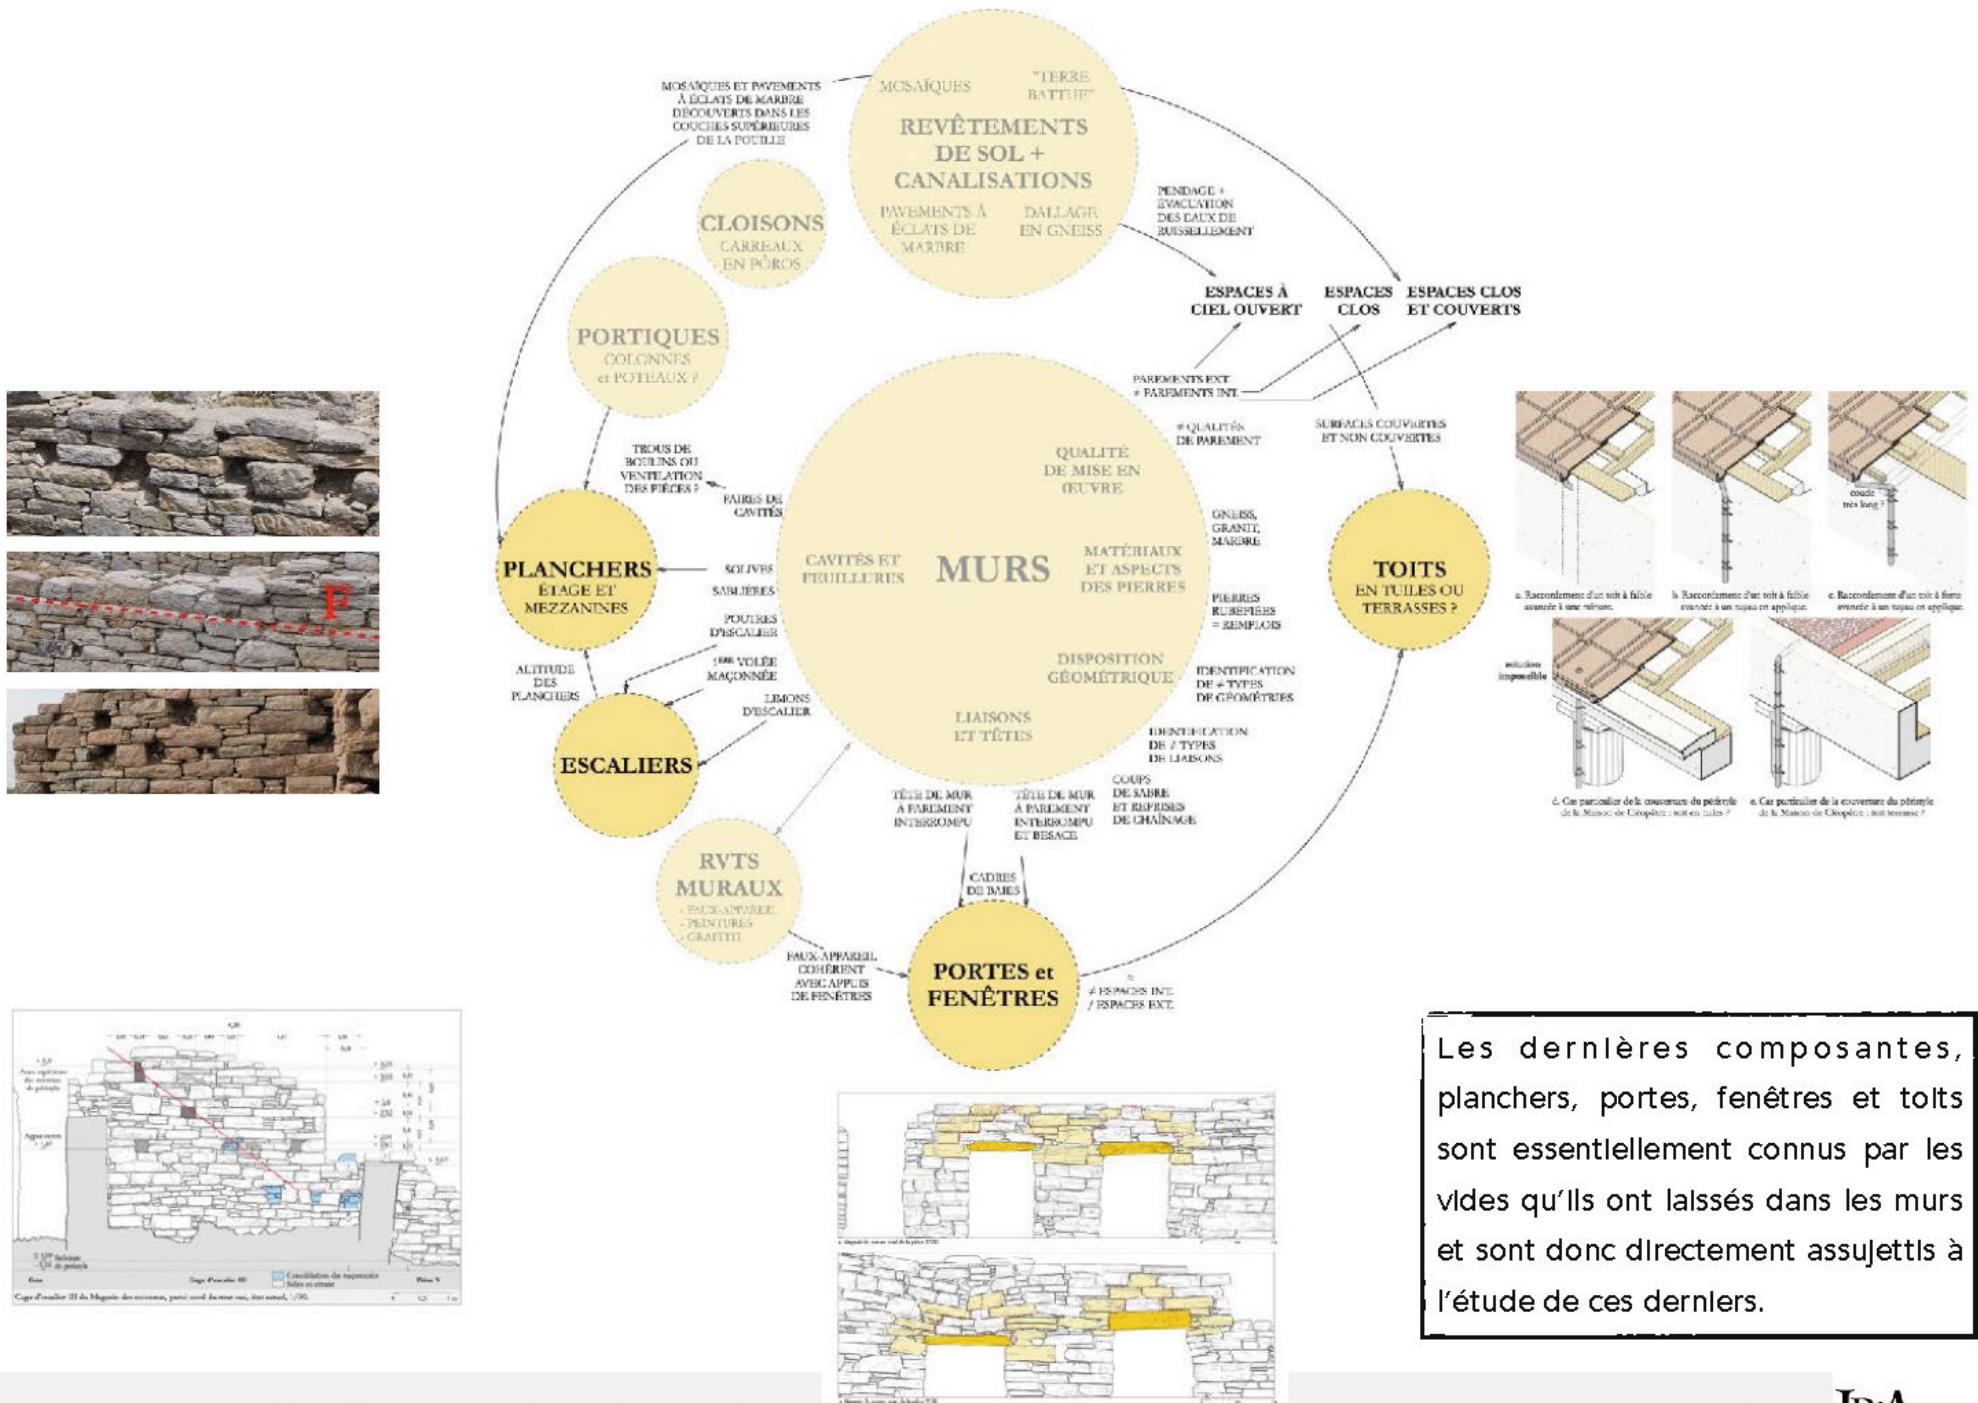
MOSAÏQUES ET PAVEMENTS À ÉCLATS DE MARBRE DÉCOUVERTS DANS LES COUCHES SUPÉRIEURES DE LA FOUILLE

MOSAÏQUES
"TERRE BATTUE"
REVÊTEMENTS DE SOL + CANALISATIONS
PAVEMENTS À ÉCLATS DE MARBRE
DALLAGE EN GNEISS

PENDAGE + ÉVACUATION DES EAUX DE RUISSELLEMENT

CLOISONS
CARREAUX EN POROS

PORTIQUES
COLONNES et POTEAUX ?

ESPACES À CIEL OUVERT
ESPACES CLOS
ESPACES CLOS ET COUVERTS

PAREMENTS EXT. ≠ PAREMENTS INT.

SURFACES COUVERTES ET NON COUVERTES

≠ QUALITÉS DE PAREMENT

TROUS DE BOULINS OU VENTILATION DES PIÈCES ?

FAIRES DE CAVITÉS

QUALITÉ DE MISE EN ŒUVRE

GNEISS, GRANIT, MARBRE

PLANCHERS
ÉTAGE ET MEZZANINES

SOLIVES
SABLIÈRES

CAVITÉS ET FEUILLURES

MURS

MATÉRIAUX ET ASPECTS DES PIERRES

TOITS
EN TUILES OU TERRASSES ?

PIERRES RUBÉFIÉES = REMPLOIS

POUTRES D'ESCALIER

ALTITUDE DES PLANCHERS

1ère VOLÉE MAÇONNÉE

LIMONS D'ESCALIER

DISPOSITION GÉOMÉTRIQUE

IDENTIFICATION DE ≠ TYPES DE GÉOMÉTRIES

ESCALIERS

LIAISONS ET TÊTES

IDENTIFICATION DE ≠ TYPES DE LIAISONS

COUPS DE SABRE ET REPRISES DE CHAÎNAGE

TÊTE DE MUR À PAREMENT INTERROMPU

TÊTE DE MUR À PAREMENT INTERROMPU ET BESACE

CADRES DE BAIES

RVTS MURAUX
- FAUX-APPAREIL
- PEINTURES
- GRAFFITI

FAUX-APPAREIL COHÉRENT AVEC APPUIS DE FENÊTRES

PORTES et FENÊTRES

≠ ESPACES INT. / ESPACES EXT.

coude très long ?

a. Raccordement d'un toit à faible avancée à une retoure.
b. Raccordement d'un toit à faible avancée à un tuyau en applique.
c. Raccordement d'un toit à forte avancée à un tuyau en applique.

solution impossible

d. Cas particulier de la couverture du péristyle de la Maison de Cléopâtre : toit en tuiles ?
e. Cas particulier de la couverture du péristyle de la Maison de Cléopâtre : toit terrasse ?

Cage d'escalier III du Magasin des colonnes, paroi nord du mur sud, état actuel, 1/50.

Les dernières composantes, planchers, portes, fenêtres et toits sont essentiellement connus par les vides qu'ils ont laissés dans les murs et sont donc directement assujettis à l'étude de ces derniers.